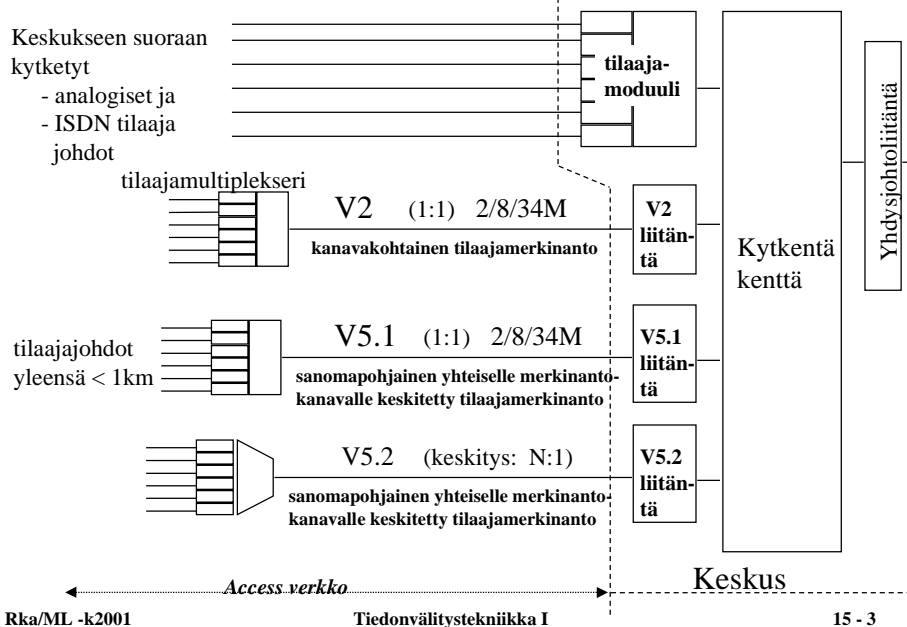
Keskukseen suoraan kytketyt
- analogiset ja
- ISDN tilaaja johdot

tilaaja-moduuli

Yhdysjohtoliitäntä

tilaajamultiplekseri

V2 (1:1) 2/8/34M

kanavakohtainen tilaajamerkinanto

V2 liitäntä

Kytkentä kenttä

V5.1 (1:1) 2/8/34M

tilaajajohdot yleensä < 1km

sanomapohjainen yhteiselle merkinantokanavalle keskitetty tilaajamerkinanto

V5.1 liitäntä

V5.2 (keskitys: N:1)

sanomapohjainen yhteiselle merkinantokanavalle keskitetty tilaajamerkinanto

V5.2 liitäntä

Access verkko

Keskus

Rka/ML -k2001

Tiedonvälitystekniikka I

15 - 3